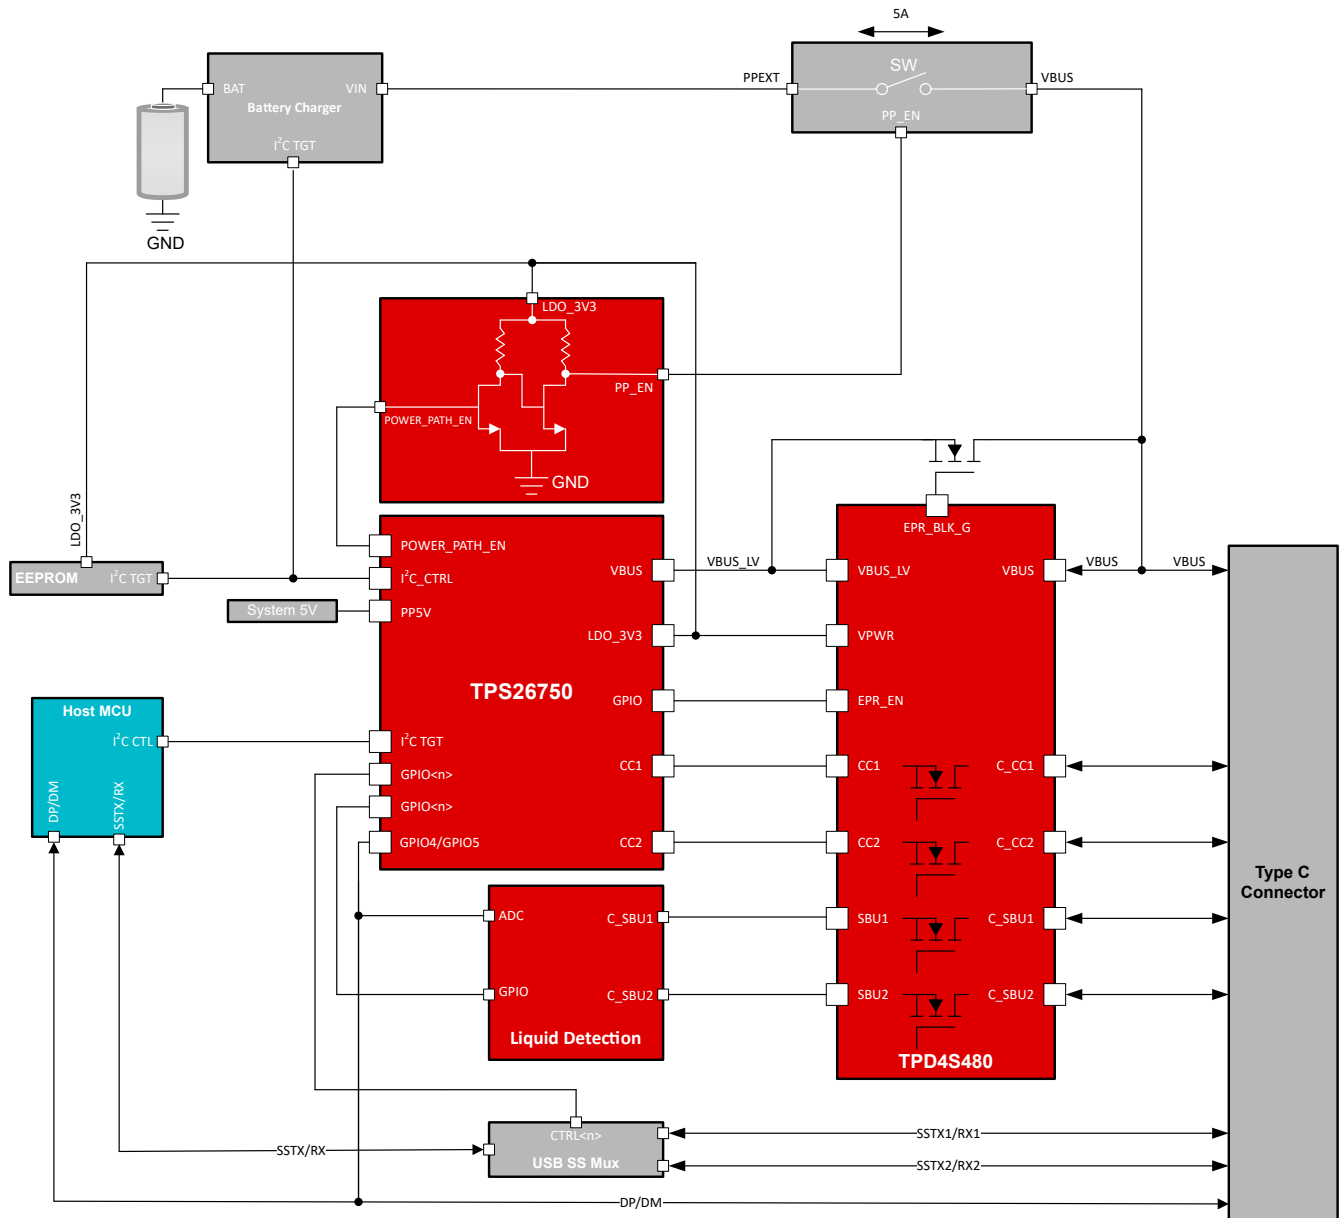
5A

SW

PPEXT

VBUS

PP_EN

BAT

VIN

Battery Charger

$I^2C$ TGT

GND

LDO_3V3

PP_EN

POWER_PATH_EN

GND

LDO_3V3

EEPROM

$I^2C$ TGT

System 5V

POWER_PATH_EN

$I^2C$_CTRL

PP5V

VBUS

LDO_3V3

TPS26750

GPIO

$I^2C$ TGT

GPIO<n>

GPIO<n>

GPIO4/GPIO5

CC1

CC2

Host MCU

$I^2C$ CTL

DP/DM

SSTX/RX

VBUS_LV

EPR_BLK_G

VBUS_LV

VBUS

VPWR

EPR_EN

CC1

C_CC1

CC2

C_CC2

SBU1

C_SBU1

SBU2

C_SBU2

TPD4S480

VBUS

VBUS

Type C Connector

ADC

C_SBU1

GPIO

C_SBU2

Liquid Detection

CTRL<n>

USB SS Mux

SSTX/RX

SSTX1/RX1

SSTX2/RX2

DP/DM